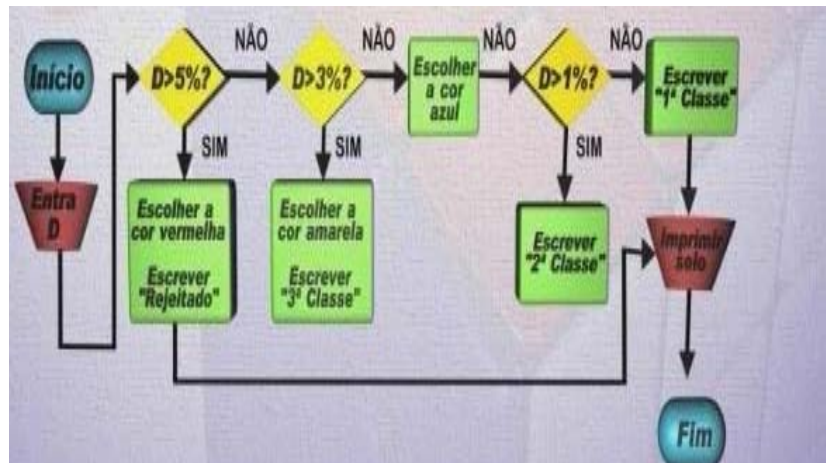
Início

Entra D

D>5%?

NÃO

SIM

Escolher a cor vermelha

Escrever "Rejeitado"

D>3%?

NÃO

SIM

Escolher a cor amarela

Escrever "3ª Classe"

Escolher a cor azul

NÃO

D>1%?

NÃO

SIM

Escrever "2ª Classe"

Escrever "1ª Classe"

Imprimir selo

Fim